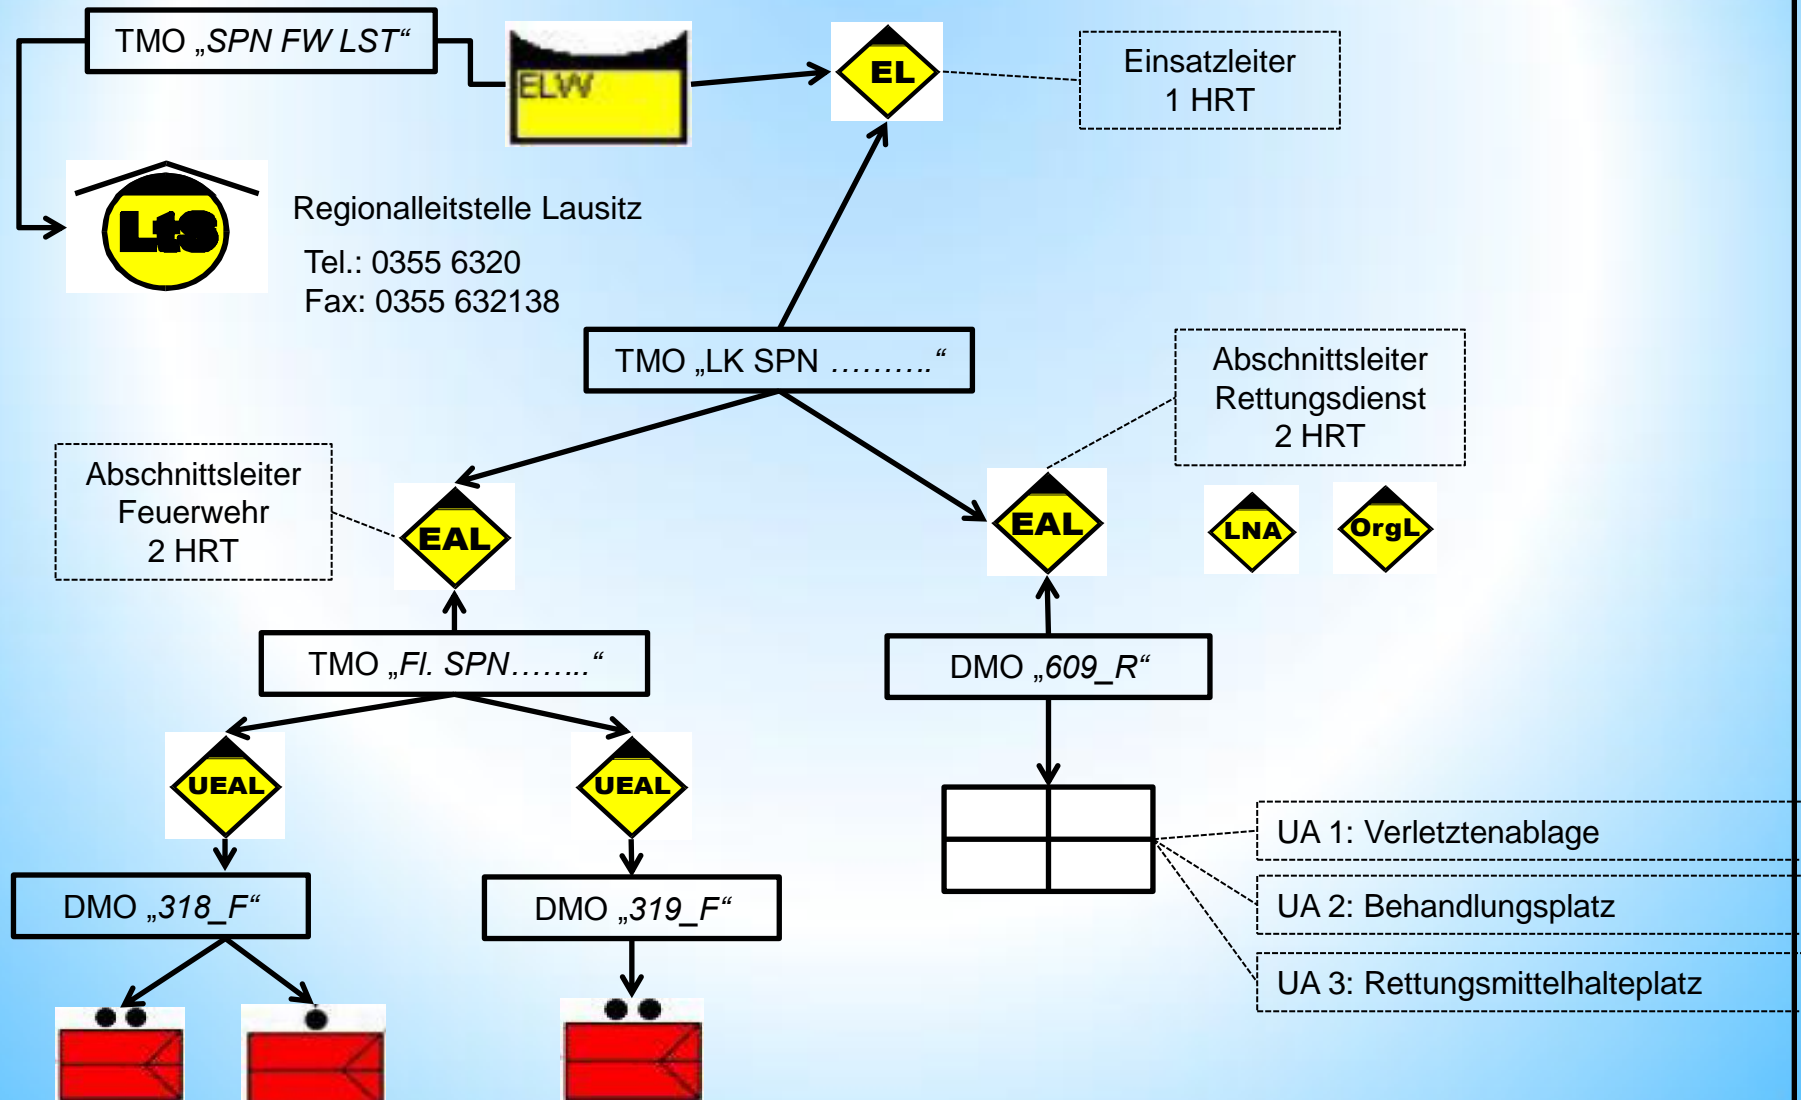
TMO „SPN FW LST“

ELW

EL

Einsatzleiter
1 HRT

LtS

Regionalleitstelle Lausitz
Tel.: 0355 6320
Fax: 0355 632138

TMO „LK SPN ……….“

Abschnittsleiter
Rettungsdienst
2 HRT

Abschnittsleiter
Feuerwehr
2 HRT

EAL

EAL

LNA

OrgL

TMO „Fl. SPN……..“

DMO „609_R“

UEAL

UEAL

DMO „318_F“

DMO „319_F“

UA 1: Verletztenablage

UA 2: Behandlungsplatz

UA 3: Rettungsmittelhalteplatz